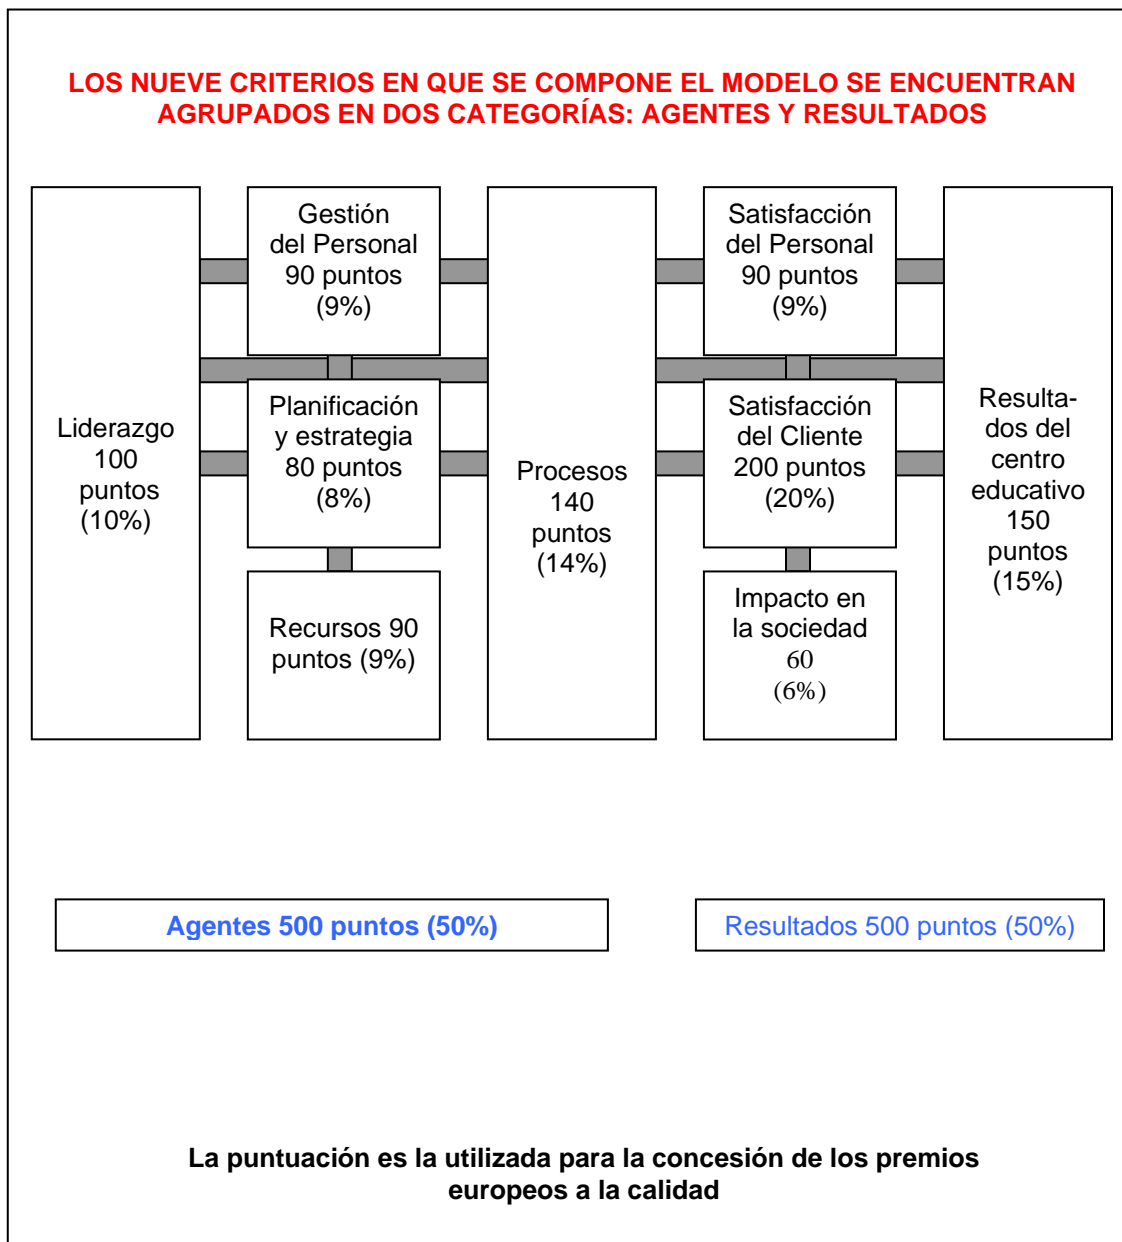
LOS NUEVE CRITERIOS EN QUE SE COMPONE EL MODELO SE ENCUENTRAN AGRUPADOS EN DOS CATEGORÍAS: AGENTES Y RESULTADOS

Liderazgo 100 puntos (10%)

Gestión del Personal 90 puntos (9%)

Planificación y estrategia 80 puntos (8%)

Recursos 90 puntos (9%)

Procesos 140 puntos (14%)

Satisfacción del Personal 90 puntos (9%)

Satisfacción del Cliente 200 puntos (20%)

Impacto en la sociedad 60 (6%)

Resultados del centro educativo 150 puntos (15%)

Agentes 500 puntos (50%)

Resultados 500 puntos (50%)

La puntuación es la utilizada para la concesión de los premios europeos a la calidad